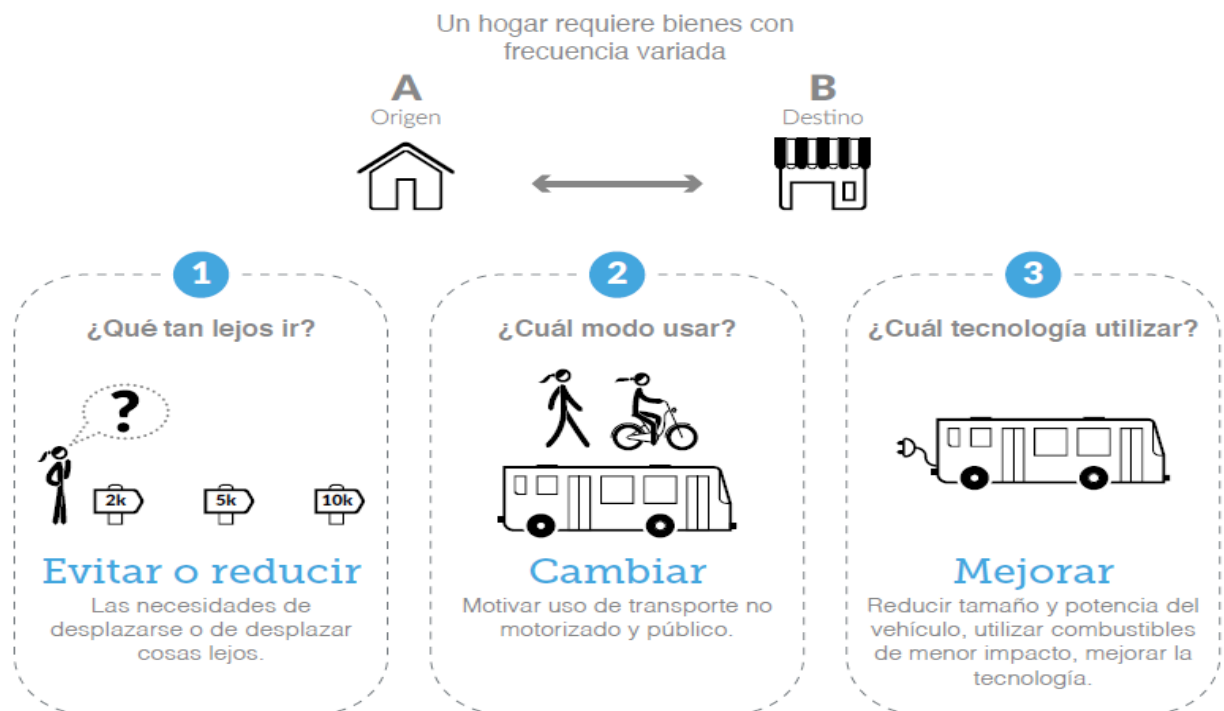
Un hogar requiere bienes con frecuencia variada

A
Origen

B
Destino

1
¿Qué tan lejos ir?

?

2k

5k

10k

Evitar o reducir
Las necesidades de desplazarse o de desplazar cosas lejos.

2
¿Cuál modo usar?

Cambiar
Motivar uso de transporte no motorizado y público.

3
¿Cuál tecnología utilizar?

Mejorar
Reducir tamaño y potencia del vehículo, utilizar combustibles de menor impacto, mejorar la tecnología.